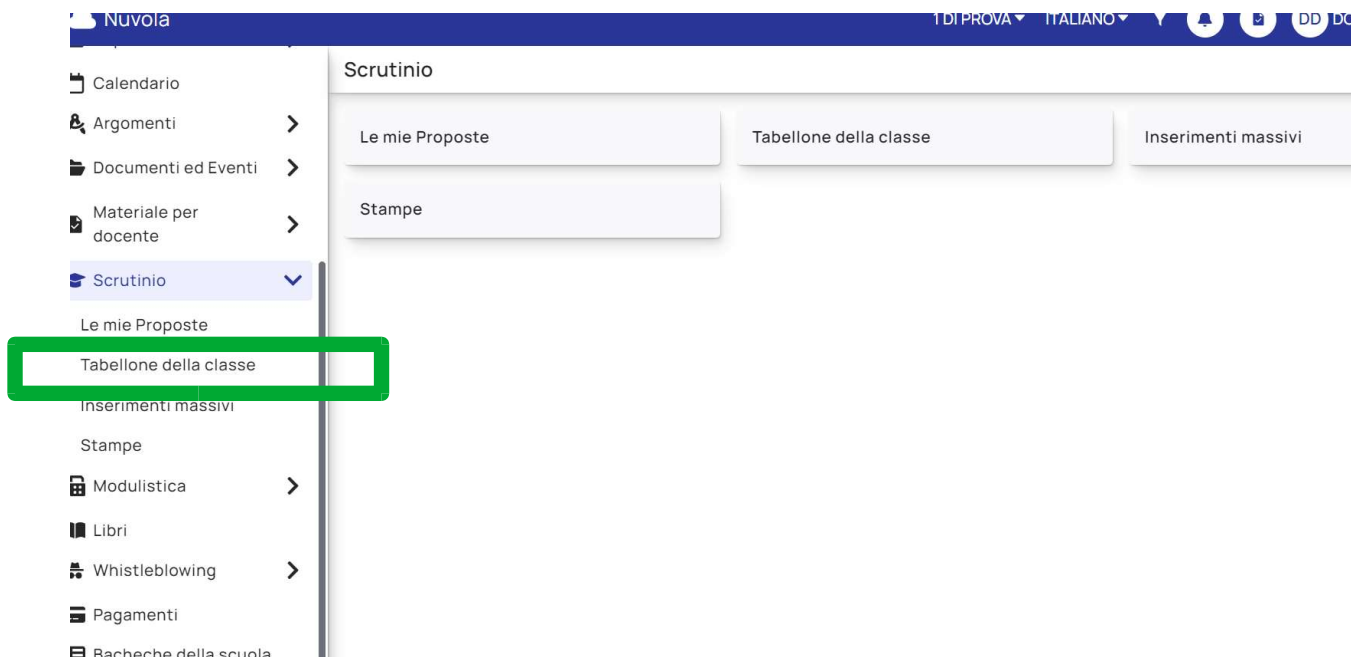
Nuvola

1 DI PROVA ▾ ITALIANO ▾ DD DC

Calendario
Argomenti
Documenti ed Eventi
Materiale per docente
Scrutinio
Le mie Proposte
Tabellone della classe
Inserimenti massivi
Stampe
Modulistica
Libri
Whistleblowing
Pagamenti
Bacheche della scuola

Scrutinio

Le mie Proposte
Tabellone della classe
Inserimenti massivi
Stampe